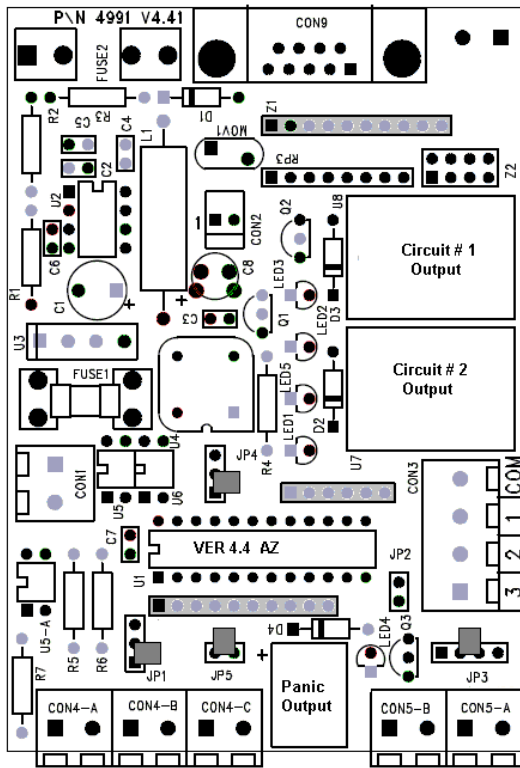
P\N 4991 V4.41

CON9

FUSE2

R2

R3 C5

D1

C4

L1

MOV1

Z1

RP3

Z2

C2

U2

C6

R1

C1

1

CON2

Q2

U8

C8

LED3

Circuit # 1 Output

C3

Q1

LED2

D3

U3

FUSE1

Circuit # 2 Output

LED5

LED1

D2

U4

JP4

R4

U7

CON1

U5

U6

CON3

COM

1

2

3

C7

VER 4.4 AZ

JP2

U1

U5-A

R5

R6

D4

LED4

Q3

R7

JP1

JP5

+

Panic Output

JP3

CON4-A

CON4-B

CON4-C

CON5-B

CON5-A